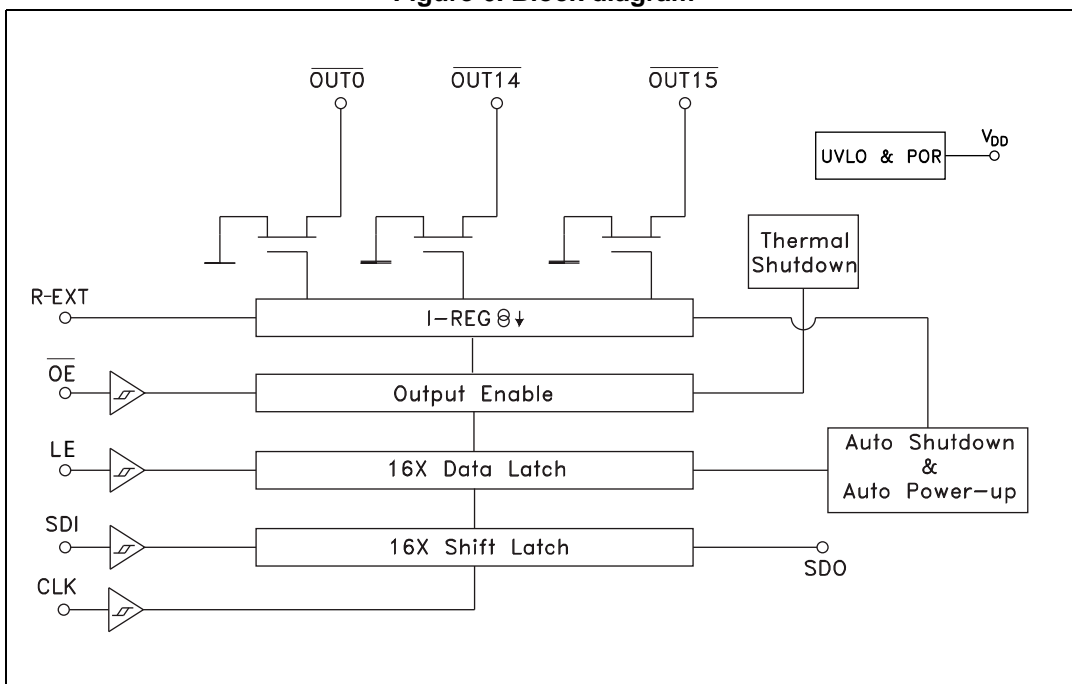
Figure 3. Block diagram

$\overline{OUT0}$ $\overline{OUT14}$ $\overline{OUT15}$

UVLO & POR $V_{DD}$

Thermal Shutdown

R-EXT

I-REG

$\overline{OE}$

Output Enable

LE

16X Data Latch

Auto Shutdown & Auto Power-up

SDI

16X Shift Latch

SDO

CLK